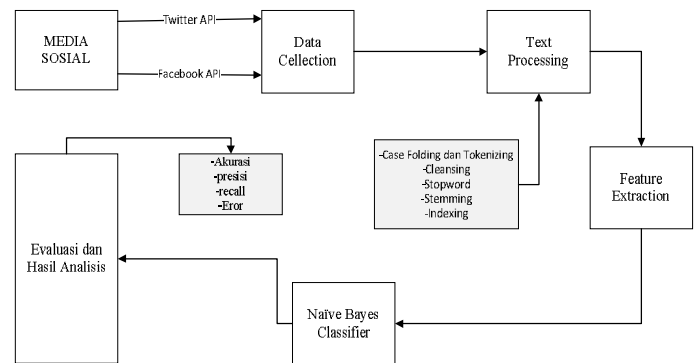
MEDIA SOSIAL

Twitter API

Facebook API

Data Cellection

Text Processing

-Case Folding dan Tokenizing
-Cleansing
-Stopword
-Stemming
-Indexing

Feature Extraction

-Akurasi
-presisi
-recall
-Eror

Evaluasi dan Hasil Analisis

Naïve Bayes Classifier